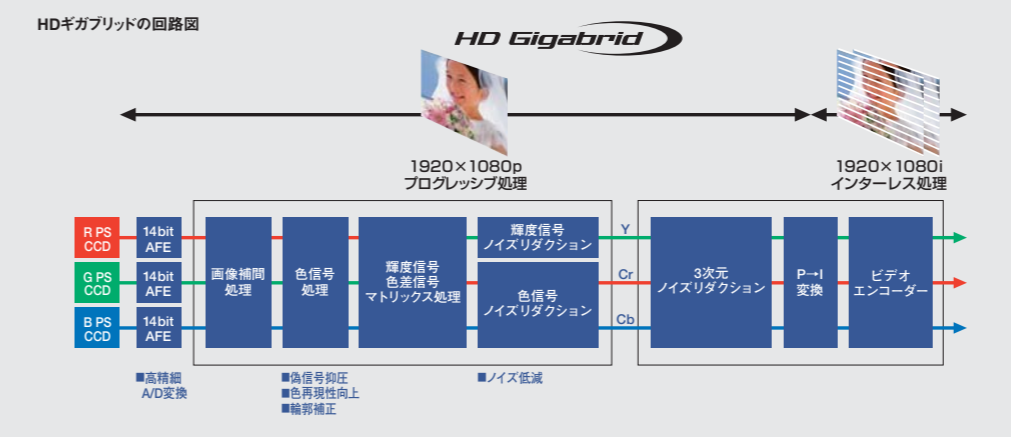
HDギガブリッドの回路図

HD Gigabrid

1920×1080p
プログレッシブ処理

1920×1080i
インターレス処理

R PS CCD

G PS CCD

B PS CCD

14bit AFE

14bit AFE

14bit AFE

画像補間処理

色信号処理

輝度信号
色差信号
マトリックス処理

輝度信号
ノイズリダクション

色信号
ノイズリダクション

Y

Cr

Cb

3次元
ノイズリダクション

P→I
変換

ビデオ
エンコーダー

■高精細
A/D変換

■偽信号抑圧
■色再現性向上
■輪郭補正

■ノイズ低減